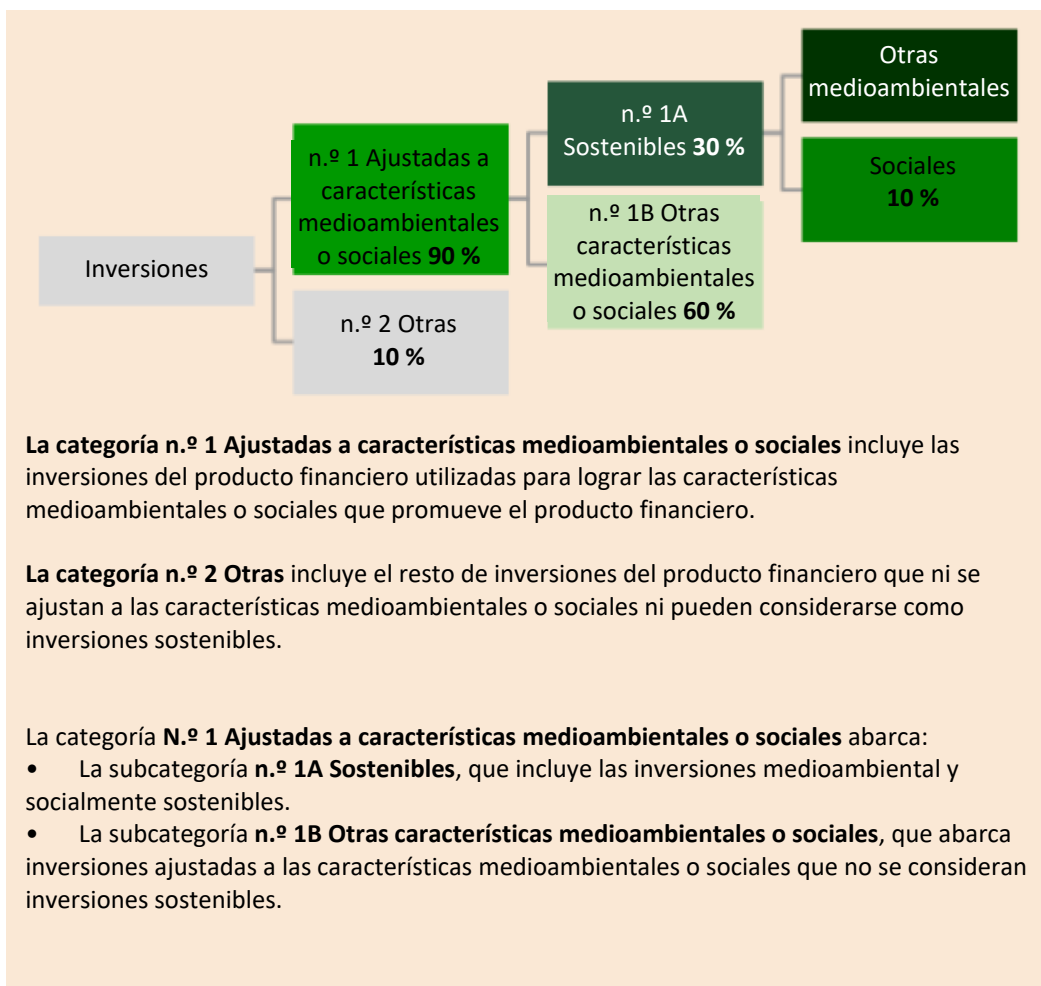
Inversiones

n.º 1 Ajustadas a características medioambientales o sociales **90 %**

n.º 2 Otras **10 %**

n.º 1A Sostenibles **30 %**

n.º 1B Otras características medioambientales o sociales **60 %**

Otras medioambientales

Sociales **10 %**

**La categoría n.º 1 Ajustadas a características medioambientales o sociales** incluye las inversiones del producto financiero utilizadas para lograr las características medioambientales o sociales que promueve el producto financiero.

**La categoría n.º 2 Otras** incluye el resto de inversiones del producto financiero que ni se ajustan a las características medioambientales o sociales ni pueden considerarse como inversiones sostenibles.

La categoría **N.º 1 Ajustadas a características medioambientales o sociales** abarca:
• La subcategoría **n.º 1A Sostenibles**, que incluye las inversiones medioambiental y socialmente sostenibles.
• La subcategoría **n.º 1B Otras características medioambientales o sociales**, que abarca inversiones ajustadas a las características medioambientales o sociales que no se consideran inversiones sostenibles.